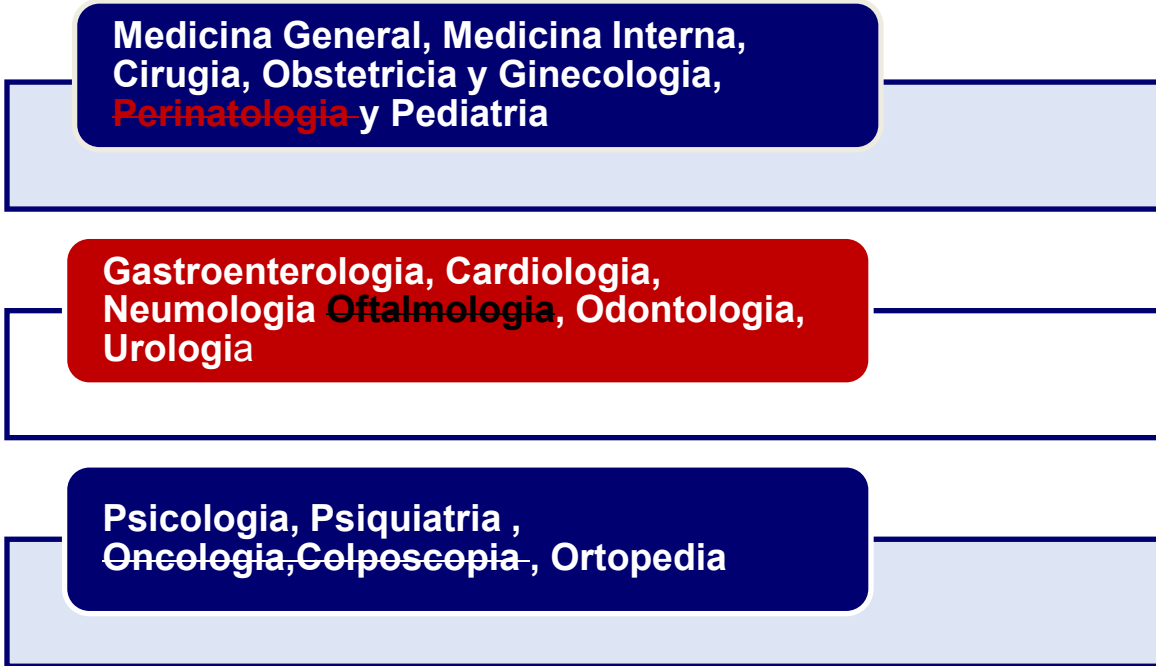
Medicina General, Medicina Interna, Cirugia, Obstetricia y Ginecologia, ~~Perinatologia~~ y Pediatria

Gastroenterologia, Cardiologia, Neumologia ~~Oftalmologia~~, Odontologia, Urologia

Psicologia, Psiquiatria , ~~Oncologia,Colposcopia~~ , Ortopedia